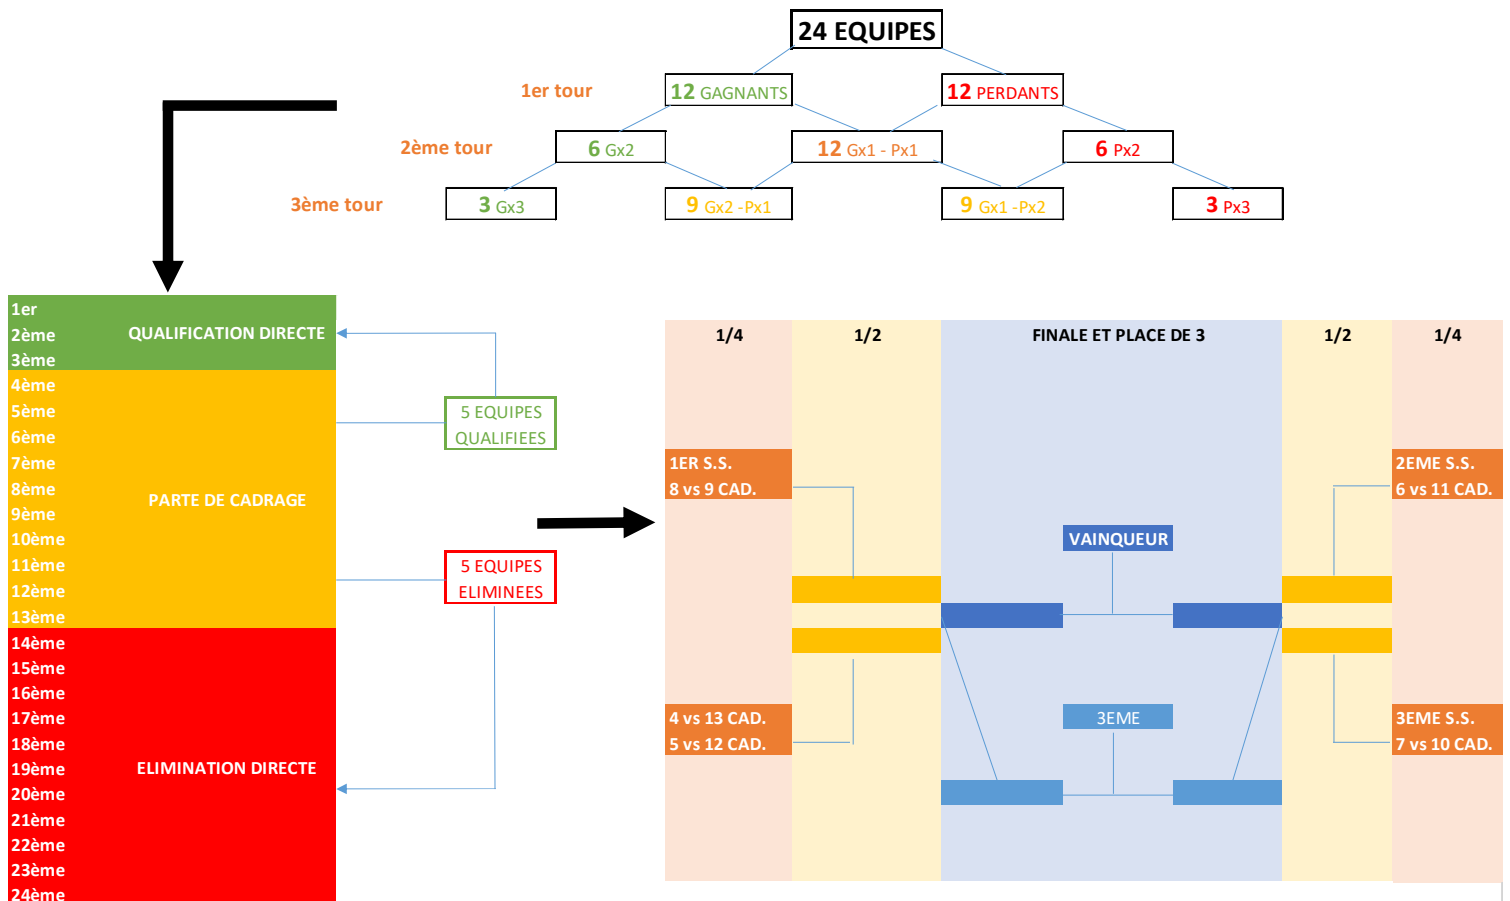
24 EQUIPES

1er tour
12 GAGNANTS
12 PERDANTS

2ème tour
6 Gx2
12 Gx1 - Px1
6 Px2

3ème tour
3 Gx3
9 Gx2 -Px1
9 Gx1 -Px2
3 Px3

1er
2ème
3ème
QUALIFICATION DIRECTE
4ème
5ème
6ème
7ème
8ème
9ème
10ème
11ème
12ème
13ème
PARTE DE CADRAGE
14ème
15ème
16ème
17ème
18ème
19ème
20ème
21ème
22ème
23ème
24ème
ELIMINATION DIRECTE

5 EQUIPES QUALIFIEES

5 EQUIPES ELIMINEES

| 1/4 | 1/2 | FINALE ET PLACE DE 3 | 1/2 | 1/4 |
|---|---|---|---|---|

1ER S.S.
8 vs 9 CAD.

2EME S.S.
6 vs 11 CAD.

VAINQUEUR

4 vs 13 CAD.
5 vs 12 CAD.

3EME

3EME S.S.
7 vs 10 CAD.